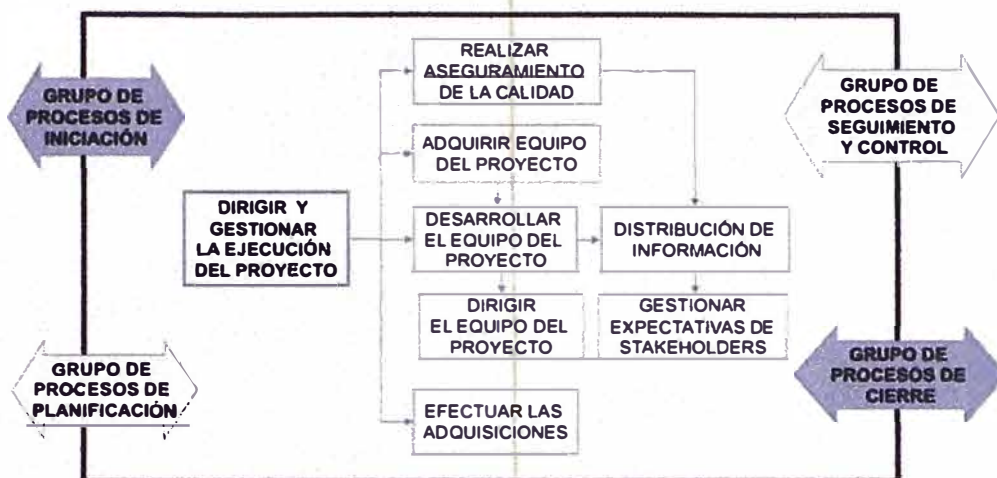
GRUPO DE PROCESOS DE INICIACIÓN

REALIZAR ASEGURAMIENTO DE LA CALIDAD

GRUPO DE PROCESOS DE SEGUIMIENTO Y CONTROL

ADQUIRIR EQUIPO DEL PROYECTO

DIRIGIR Y GESTIONAR LA EJECUCIÓN DEL PROYECTO

DESARROLLAR EL EQUIPO DEL PROYECTO

DISTRIBUCIÓN DE INFORMACIÓN

DIRIGIR EL EQUIPO DEL PROYECTO

GESTIONAR EXPECTATIVAS DE STAKEHOLDERS

GRUPO DE PROCESOS DE PLANIFICACIÓN

GRUPO DE PROCESOS DE CIERRE

EFECTUAR LAS ADQUISICIONES